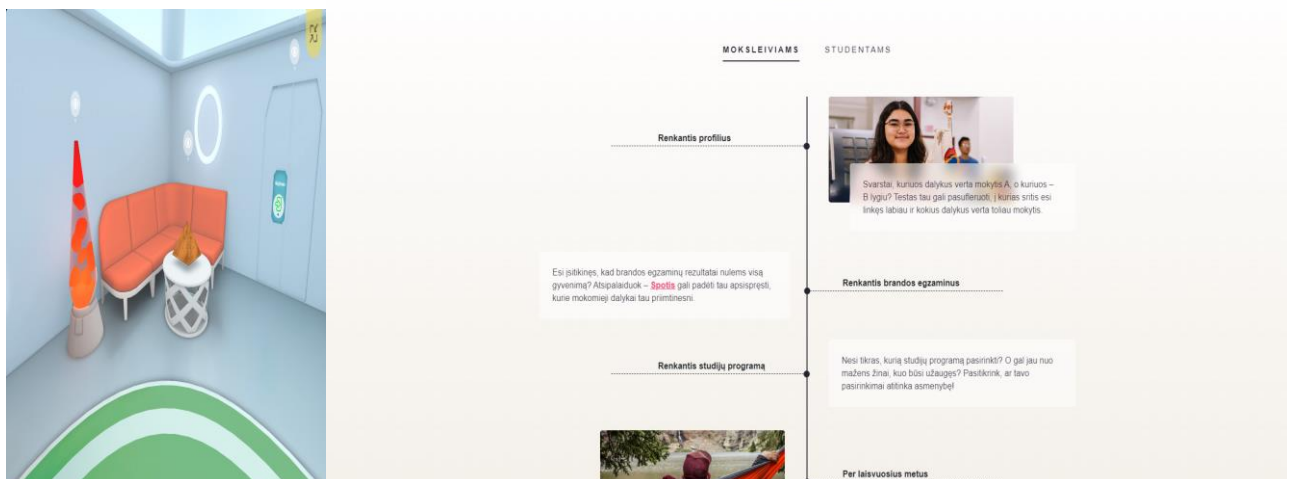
MOKSLEIVIAMS STUDENTAMS

Renkantis profilius

Svarstai, kuriuos dalykus verta mokytis A, o kuriuos – B lygiu? Testas tau gali pasufleruoti, į kurias sritis esi linkęs labiau ir kokius dalykus verta toliau mokytis.

Esi įsitikinęs, kad brandos egzaminų rezultatai nulems visą gyvenimą? Atsipalaiduok – Spotis gali padėti tau apsispręsti, kurie mokomieji dalykai tau priimtinesni.

Renkantis brandos egzaminus

Renkantis studijų programą

Nesi tikras, kurią studijų programą pasirinkti? O gal jau nuo mažens žinai, kuo būsi užaugęs? Pasitikrink, ar tavo pasirinkimai atitinka asmenybę!

Per laisvuosius metus